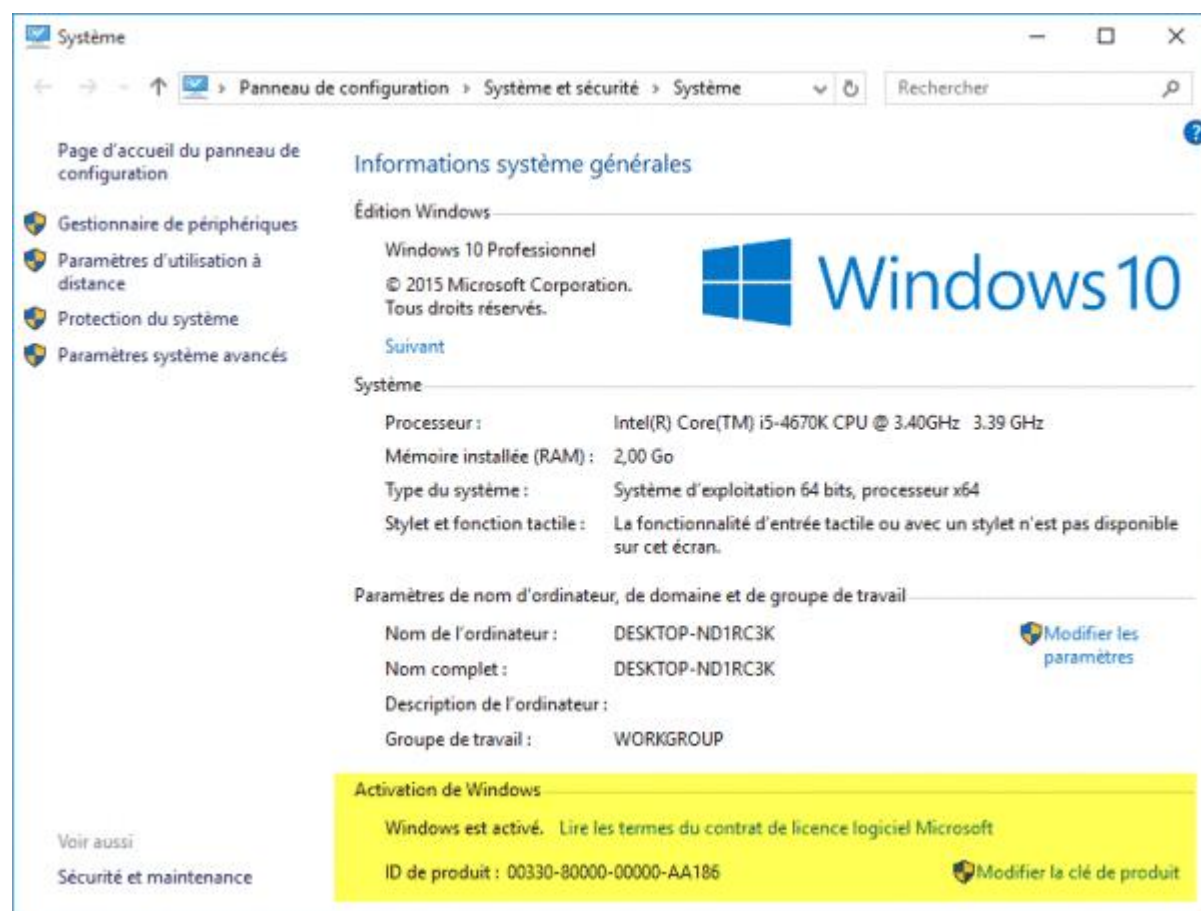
Système

Panneau de configuration › Système et sécurité › Système

Rechercher

Page d'accueil du panneau de configuration

Gestionnaire de périphériques

Paramètres d'utilisation à distance

Protection du système

Paramètres système avancés

Voir aussi

Sécurité et maintenance

Informations système générales

Édition Windows

Windows 10 Professionnel

© 2015 Microsoft Corporation. Tous droits réservés.

Suivant

Windows 10

Système

| | |
|---|---|
| Processeur : | Intel(R) Core(TM) i5-4670K CPU @ 3.40GHz 3.39 GHz |
| Mémoire installée (RAM) : | 2,00 Go |
| Type du système : | Système d'exploitation 64 bits, processeur x64 |
| Stylet et fonction tactile : | La fonctionnalité d'entrée tactile ou avec un stylet n'est pas disponible sur cet écran. |

Paramètres de nom d'ordinateur, de domaine et de groupe de travail

| | |
|---|---|
| Nom de l'ordinateur : | DESKTOP-ND1RC3K |
| Nom complet : | DESKTOP-ND1RC3K |
| Description de l'ordinateur : | |
| Groupe de travail : | WORKGROUP |

Modifier les paramètres

Activation de Windows

Windows est activé. Lire les termes du contrat de licence logiciel Microsoft

ID de produit : 00330-80000-00000-AA186

Modifier la clé de produit